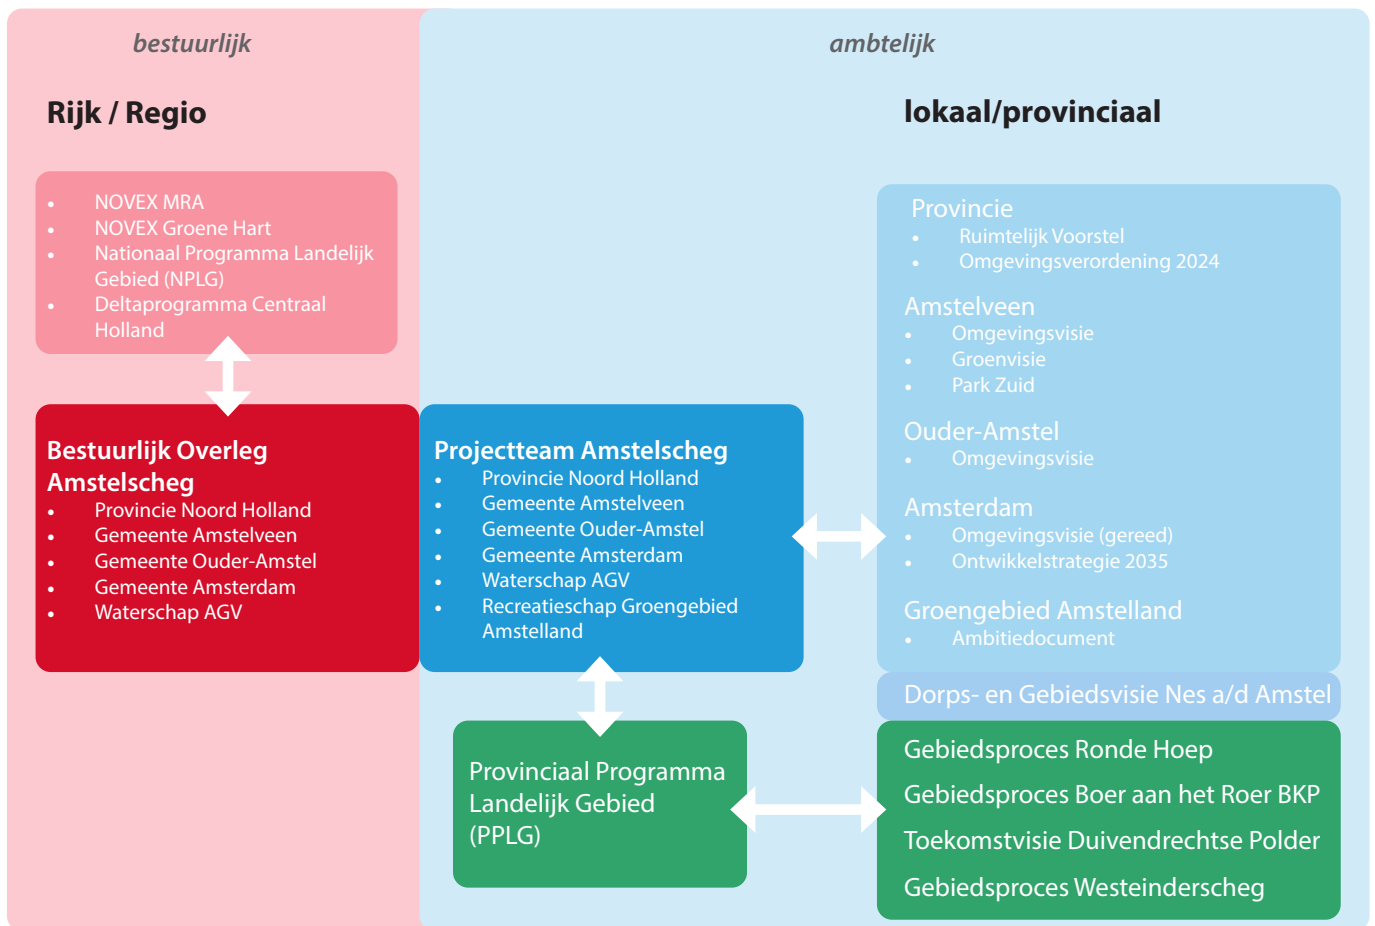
bestuurlijk

ambtelijk

Rijk / Regio

lokaal/provinciaal

- NOVEX MRA
- NOVEX Groene Hart
- Nationaal Programma Landelijk Gebied (NPLG)
- Deltaprogramma Centraal Holland

Bestuurlijk Overleg Amstelscheg
- Provincie Noord Holland
- Gemeente Amstelveen
- Gemeente Ouder-Amstel
- Gemeente Amsterdam
- Waterschap AGV

Projectteam Amstelscheg
- Provincie Noord Holland
- Gemeente Amstelveen
- Gemeente Ouder-Amstel
- Gemeente Amsterdam
- Waterschap AGV
- Recreatieschap Groengebied Amstelland

Provincie
- Ruimtelijk Voorstel
- Omgevingsverordening 2024

Amstelveen
- Omgevingsvisie
- Groenvisie
- Park Zuid

Ouder-Amstel
- Omgevingsvisie

Amsterdam
- Omgevingsvisie (gereed)
- Ontwikkelstrategie 2035

Groengebied Amstelland
- Ambitiedocument

Dorps- en Gebiedsvisie Nes a/d Amstel

Provinciaal Programma Landelijk Gebied (PPLG)

Gebiedsproces Ronde Hoep
Gebiedsproces Boer aan het Roer BKP
Toekomstvisie Duivendrechtse Polder
Gebiedsproces Westeinderscheg